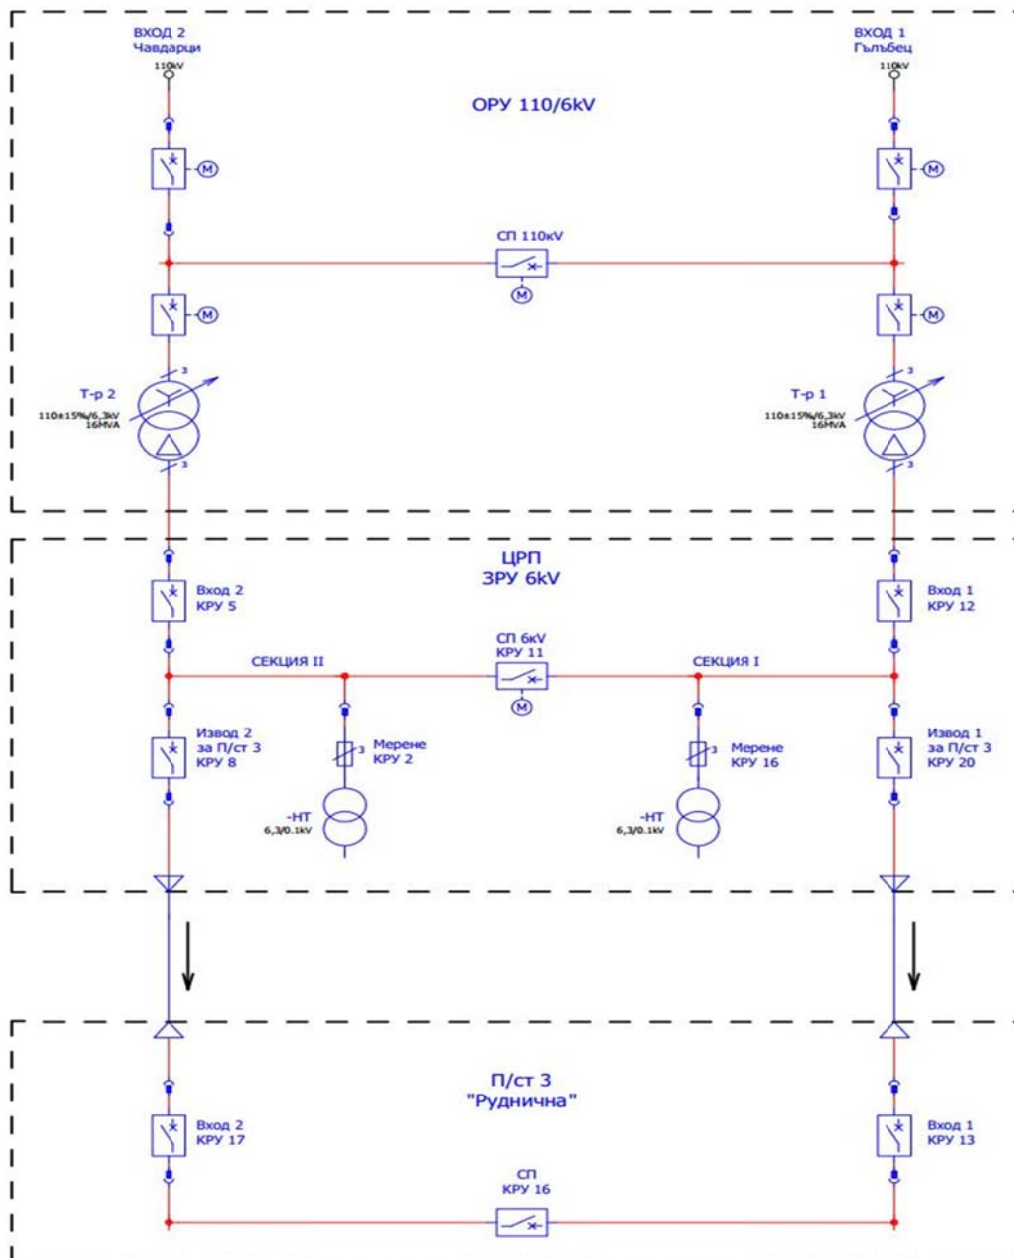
ВХОД 2
Чавдарци
110kV

ВХОД 1
Гълъбец
110kV

ОРУ 110/6kV

M

M

СП 110kV

M

M

M

3

Т-р 2
110±15%/6,3kV
16MVA

3

3

Т-р 1
110±15%/6,3kV
16MVA

3

ЦРП
ЗРУ 6kV

Вход 2
КРУ 5

Вход 1
КРУ 12

СП 6kV
КРУ 11

СЕКЦИЯ II

СЕКЦИЯ I

M

Извод 2
за П/ст 3
КРУ 8

3

Мерене
КРУ 2

3

Мерене
КРУ 16

Извод 1
за П/ст 3
КРУ 20

-НТ
6,3/0.1kV

-НТ
6,3/0.1kV

П/ст 3
"Руднична"

Вход 2
КРУ 17

Вход 1
КРУ 13

СП
КРУ 16